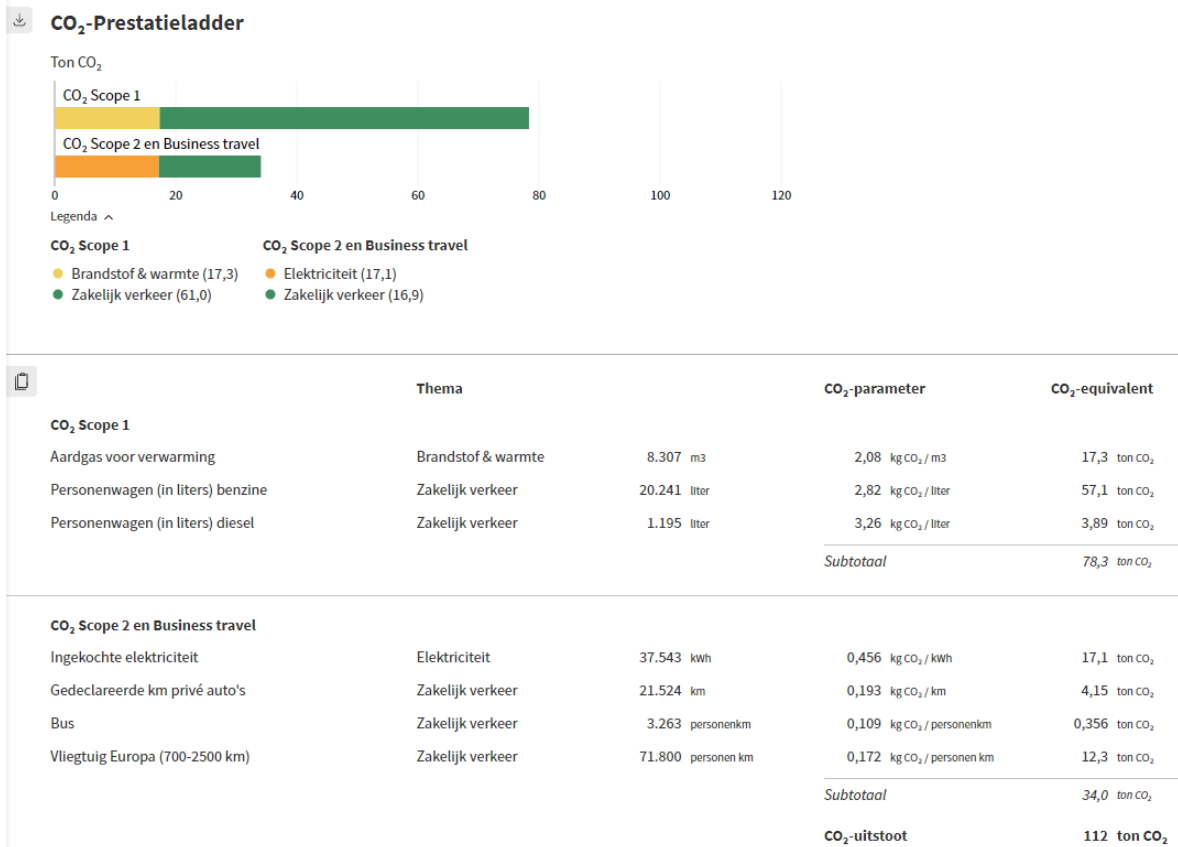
$CO_2$-Prestatieladder

Ton $CO_2$

$CO_2$ Scope 1

$CO_2$ Scope 2 en Business travel

0 20 40 60 80 100 120

Legenda

$CO_2$ Scope 1
Brandstof & warmte (17,3)
Zakelijk verkeer (61,0)

$CO_2$ Scope 2 en Business travel
Elektriciteit (17,1)
Zakelijk verkeer (16,9)

| | Thema | | $CO_2$-parameter | $CO_2$-equivalent |
|---|---|---|---|---|
| $CO_2$ Scope 1 | | | | |
| Aardgas voor verwarming | Brandstof & warmte | 8.307 m3 | 2,08 kg $CO_2$ / m3 | 17,3 ton $CO_2$ |
| Personenwagen (in liters) benzine | Zakelijk verkeer | 20.241 liter | 2,82 kg $CO_2$ / liter | 57,1 ton $CO_2$ |
| Personenwagen (in liters) diesel | Zakelijk verkeer | 1.195 liter | 3,26 kg $CO_2$ / liter | 3,89 ton $CO_2$ |
| | | | Subtotaal | 78,3 ton $CO_2$ |
| $CO_2$ Scope 2 en Business travel | | | | |
| Ingekochte elektriciteit | Elektriciteit | 37.543 kWh | 0,456 kg $CO_2$ / kWh | 17,1 ton $CO_2$ |
| Gedeclareerde km privé auto's | Zakelijk verkeer | 21.524 km | 0,193 kg $CO_2$ / km | 4,15 ton $CO_2$ |
| Bus | Zakelijk verkeer | 3.263 personenkm | 0,109 kg $CO_2$ / personenkm | 0,356 ton $CO_2$ |
| Vliegtuig Europa (700-2500 km) | Zakelijk verkeer | 71.800 personen km | 0,172 kg $CO_2$ / personen km | 12,3 ton $CO_2$ |
| | | | Subtotaal | 34,0 ton $CO_2$ |
| | | | $CO_2$-uitstoot | 112 ton $CO_2$ |